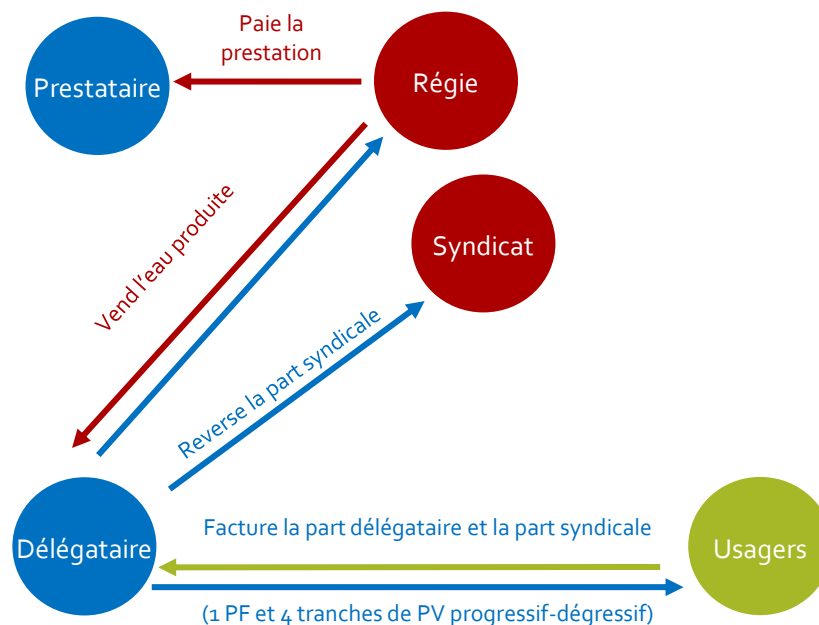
Paie la prestation

Prestataire

Régie

Vend l'eau produite

Syndicat

Reverse la part syndicale

Délégataire

Facture la part délégataire et la part syndicale

Usagers

(1 PF et 4 tranches de PV progressif-dégressif)